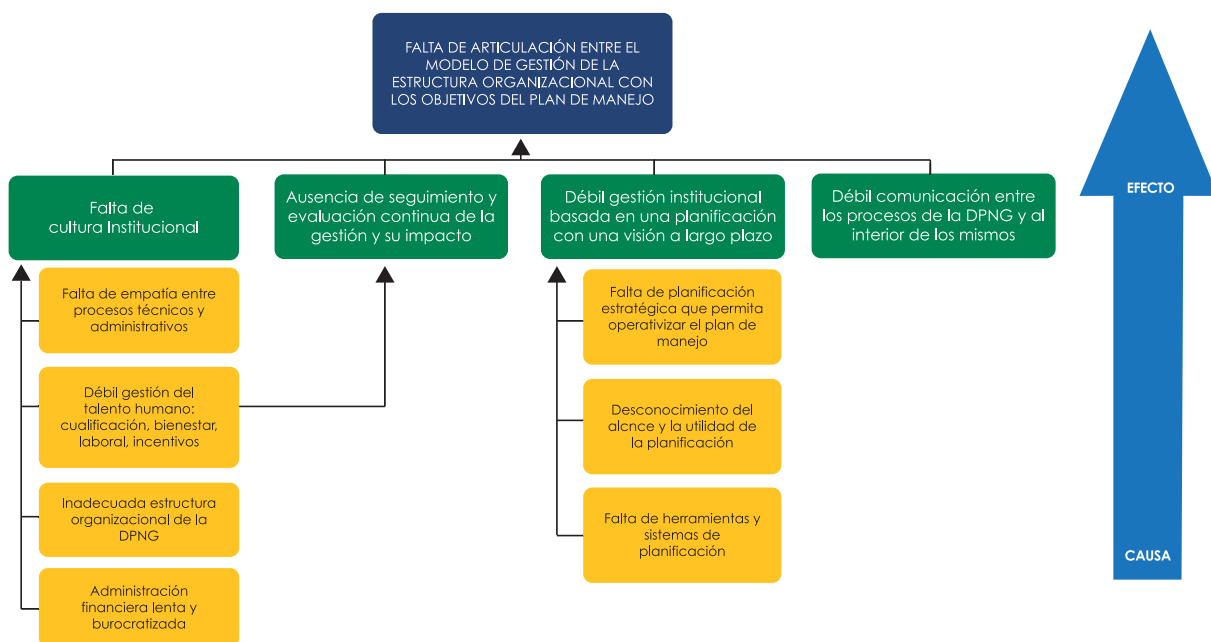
FALTA DE ARTICULACIÓN ENTRE EL MODELO DE GESTIÓN DE LA ESTRUCTURA ORGANIZACIONAL CON LOS OBJETIVOS DEL PLAN DE MANEJO

Falta de cultura Institucional

Ausencia de seguimiento y evaluación continua de la gestión y su impacto

Débil gestión institucional basada en una planificación con una visión a largo plazo

Débil comunicación entre los procesos de la DPNG y al interior de los mismos

EFECTO

Falta de empatía entre procesos técnicos y administrativos

Débil gestión del talento humano: cualificación, bienestar, laboral, incentivos

Inadecuada estructura organizacional de la DPNG

Administración financiera lenta y burocratizada

Falta de planificación estratégica que permita operativizar el plan de manejo

Desconocimiento del alcnce y la utilidad de la planificación

Falta de herramientas y sistemas de planificación

CAUSA